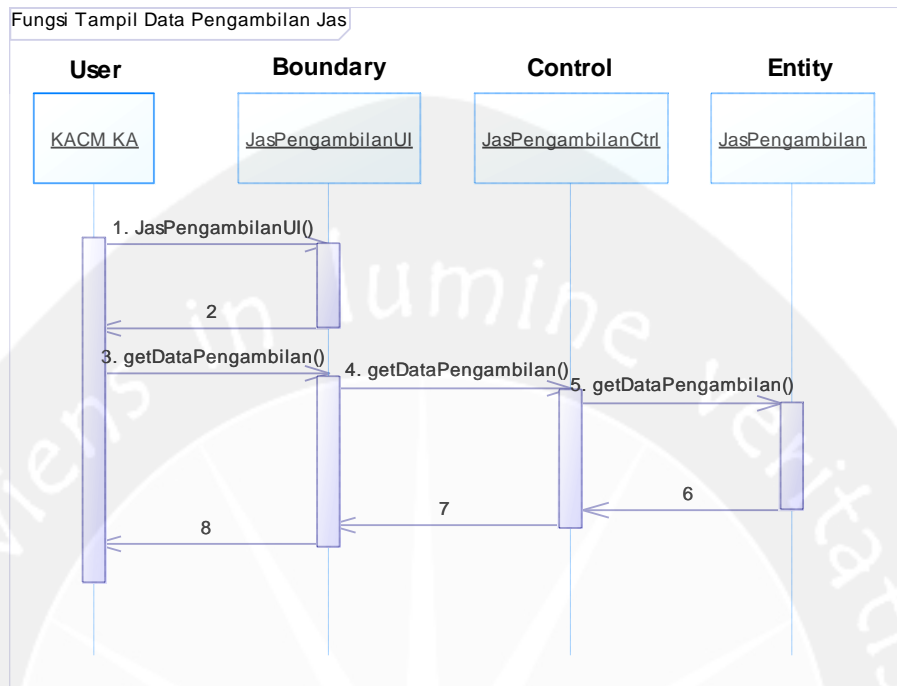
Fungsi Tampil Data Pengambilan Jas

User

Boundary

Control

Entity

KACM KA

JasPengambilanUI

JasPengambilanCtrl

JasPengambilan

1. JasPengambilanUI()

2

3. getDataPengambilan()

4. getDataPengambilan()

5. getDataPengambilan()

6

7

8

ciens in lumine veritatis